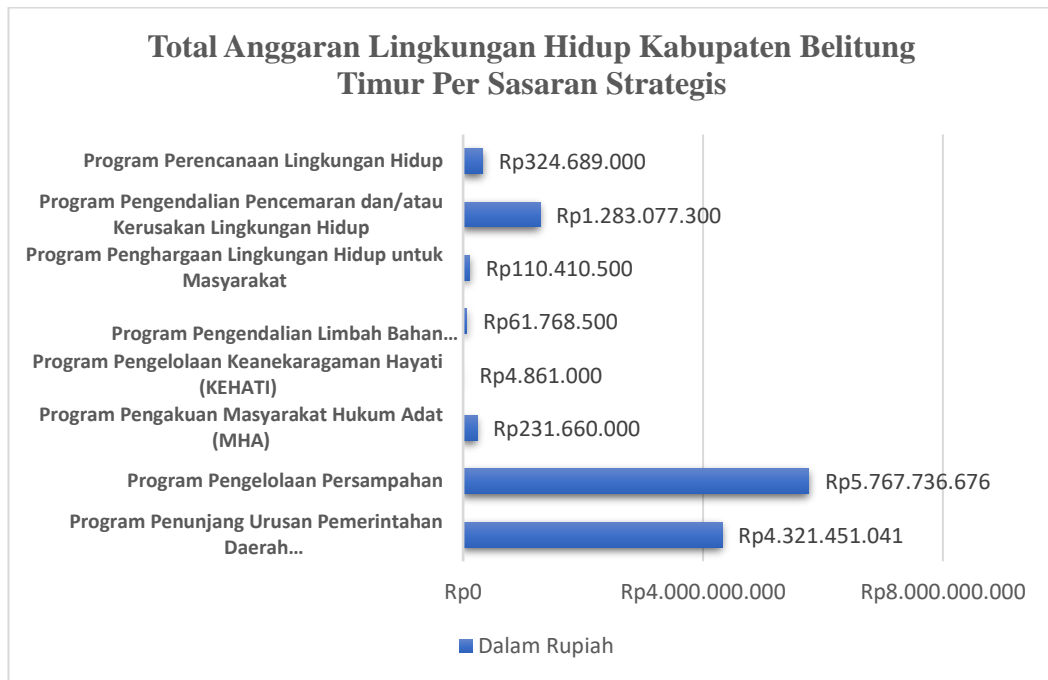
Total Anggaran Lingkungan Hidup Kabupaten Belitung Timur Per Sasaran Strategis

Program Perencanaan Lingkungan Hidup — Rp324.689.000
Program Pengendalian Pencemaran dan/atau Kerusakan Lingkungan Hidup — Rp1.283.077.300
Program Penghargaan Lingkungan Hidup untuk Masyarakat — Rp110.410.500
Program Pengendalian Limbah Bahan… — Rp61.768.500
Program Pengelolaan Keanekaragaman Hayati (KEHATI) — Rp4.861.000
Program Pengakuan Masyarakat Hukum Adat (MHA) — Rp231.660.000
Program Pengelolaan Persampahan — Rp5.767.736.676
Program Penunjang Urusan Pemerintahan Daerah… — Rp4.321.451.041

Rp0 Rp4.000.000.000 Rp8.000.000.000

Dalam Rupiah